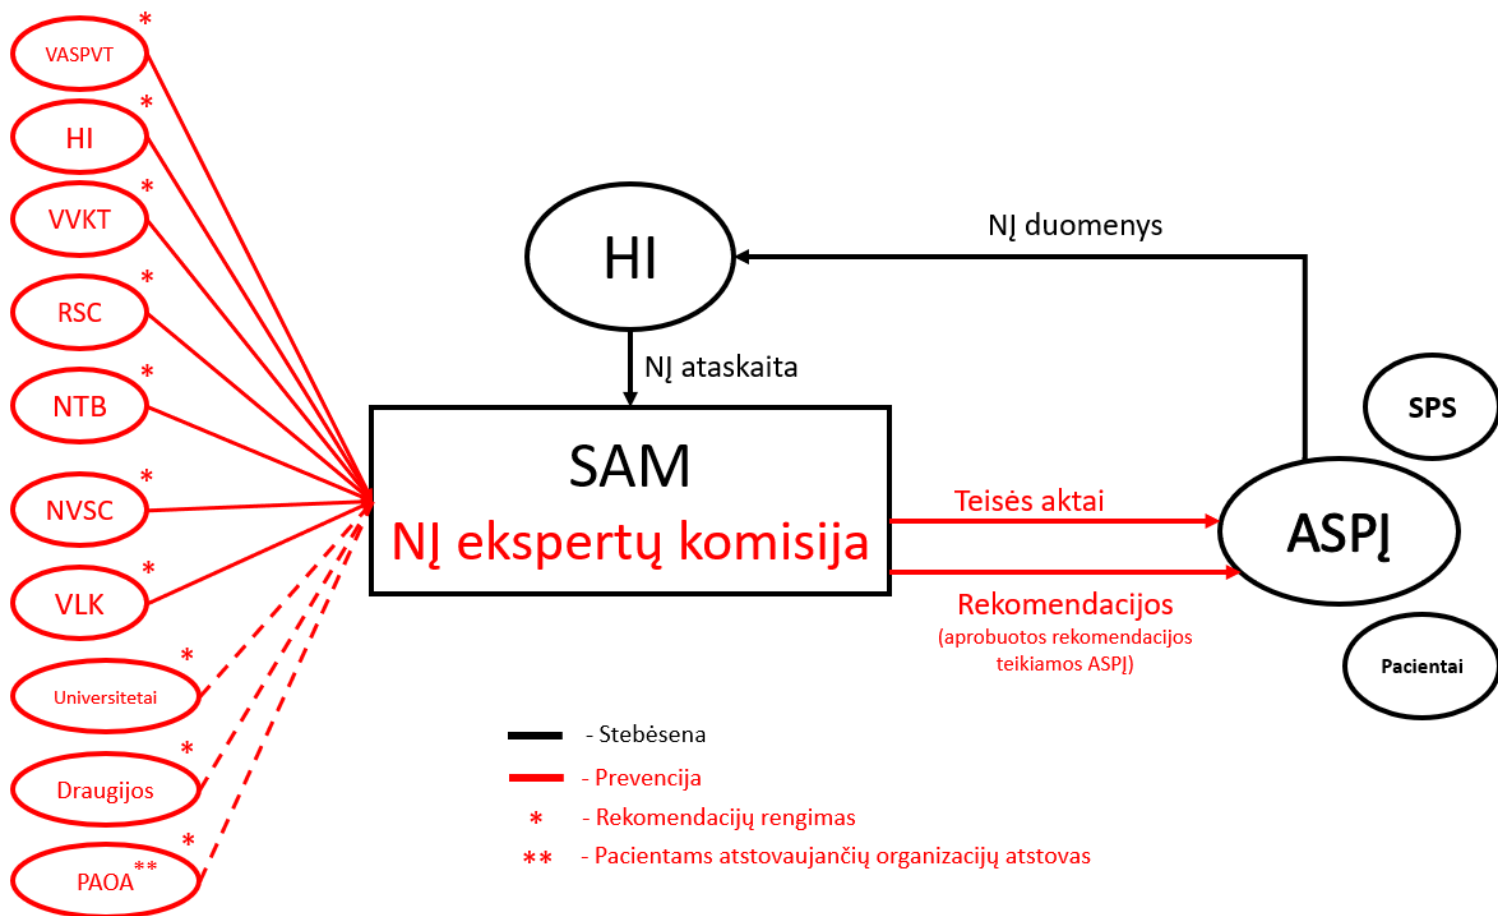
VASPVT *
HI *
VVKT *
RSC *
NTB *
NVSC *
VLK *
Universitetai *
Draugijos *
PAOA** *

HI
NĮ duomenys
NĮ ataskaita
SAM
NĮ ekspertų komisija
Teisės aktai
Rekomendacijos
(aprobuotos rekomendacijos teikiamos ASPĮ)
ASPĮ
SPS
Pacientai

- Stebėsena
- Prevencija
* - Rekomendacijų rengimas
** - Pacientams atstovaujančių organizacijų atstovas